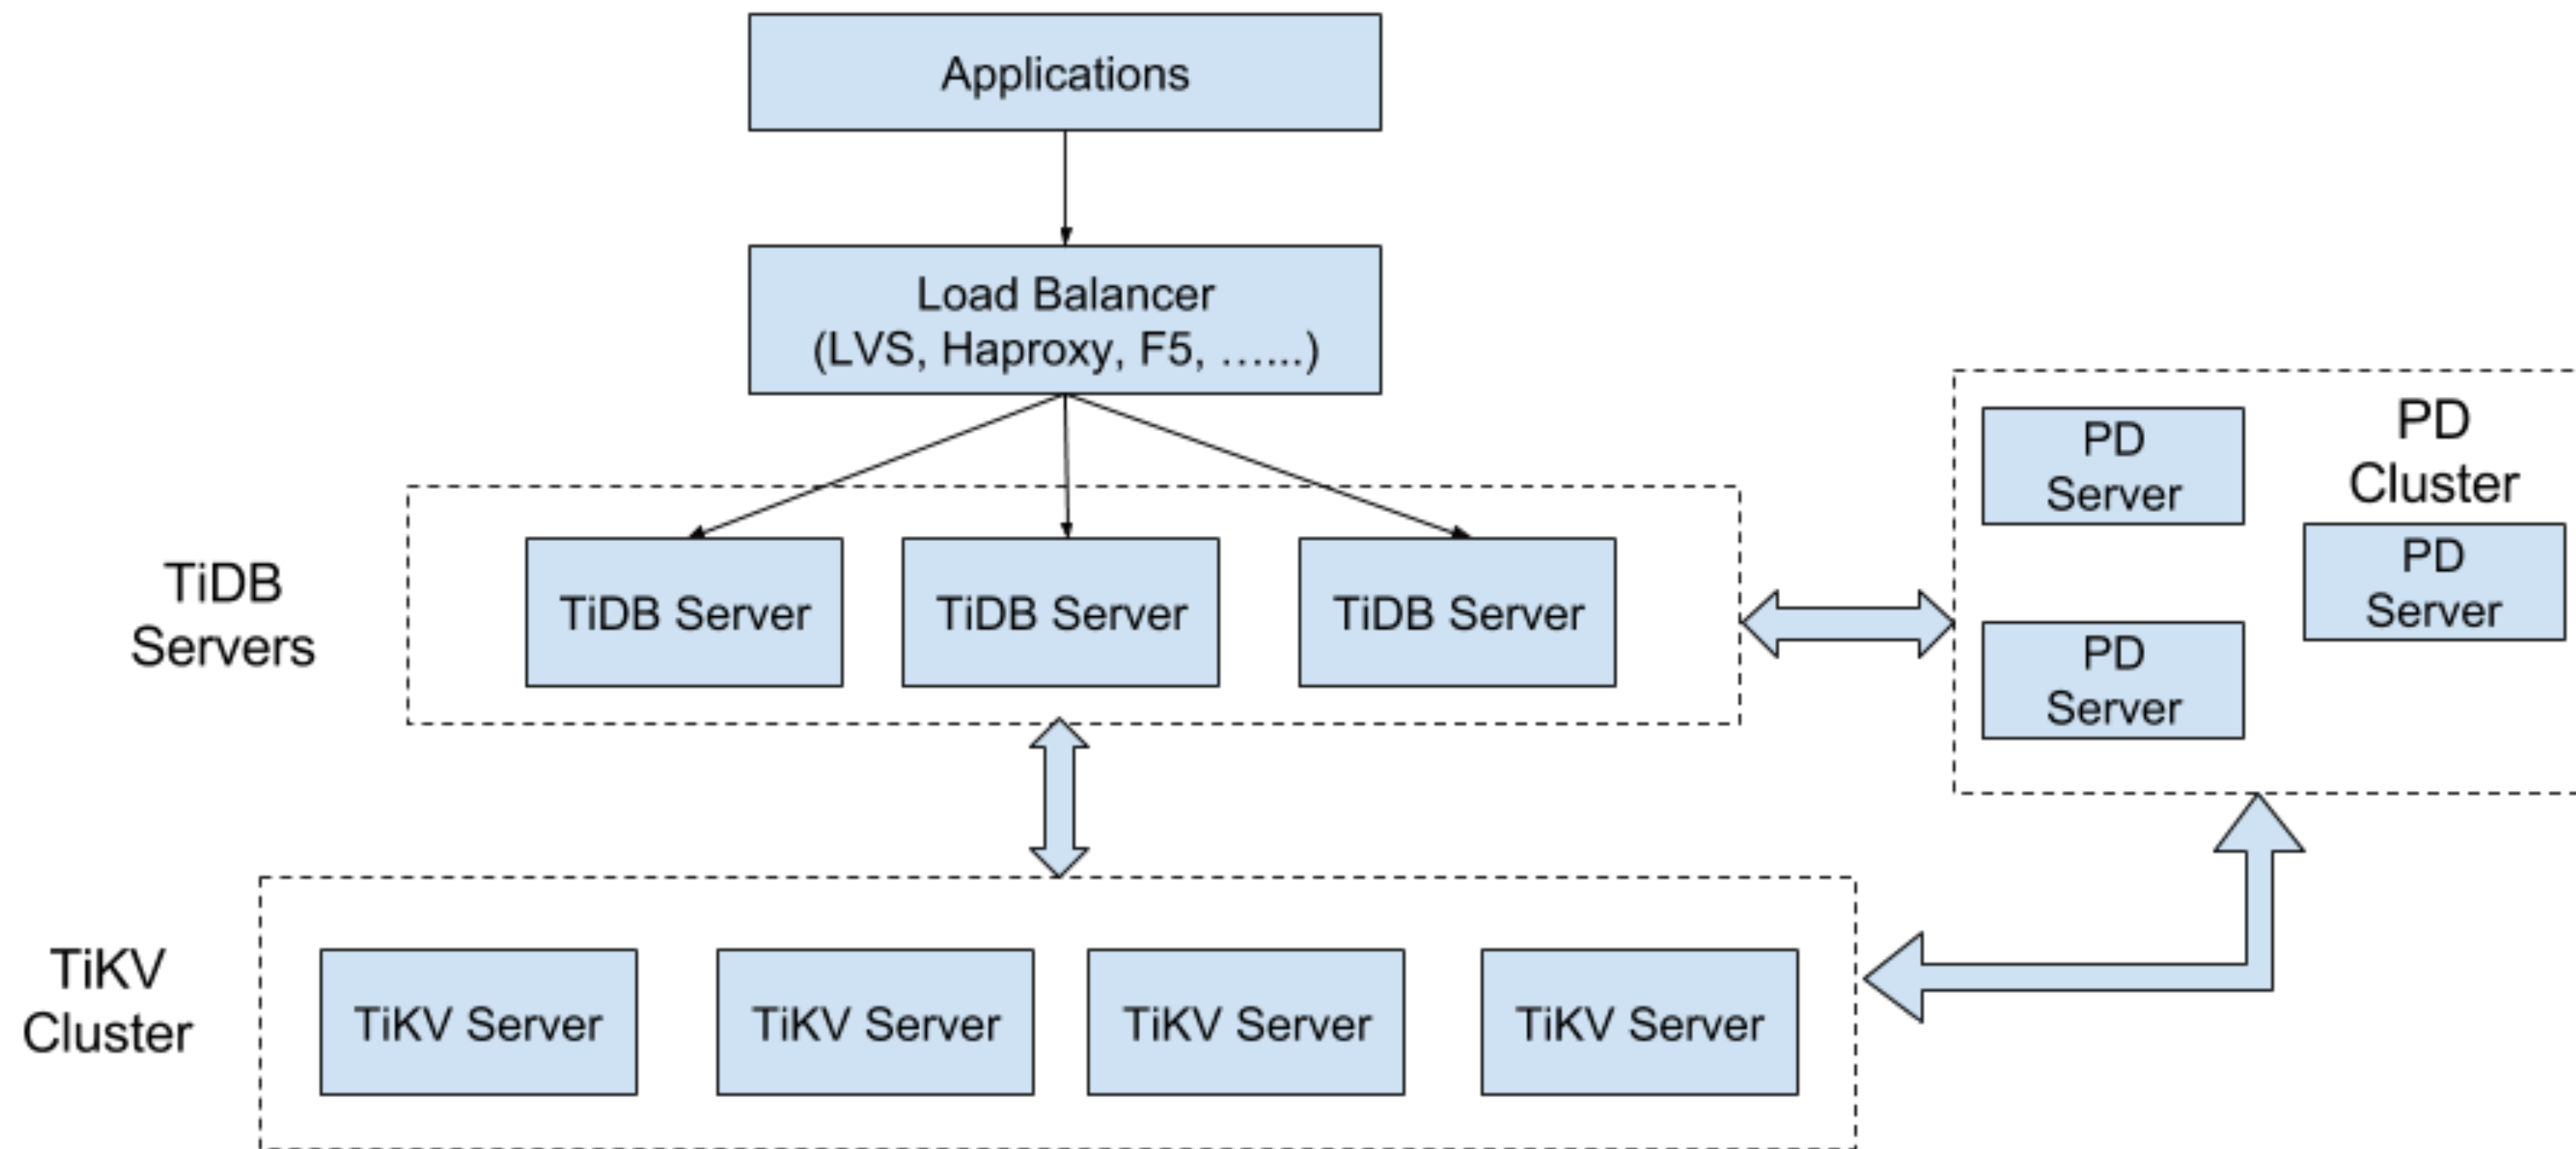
Applications

Load Balancer
(LVS, Haproxy, F5, ......)

TiDB Servers

TiDB Server

TiDB Server

TiDB Server

PD Server

PD Cluster

PD Server

PD Server

TiKV Cluster

TiKV Server

TiKV Server

TiKV Server

TiKV Server